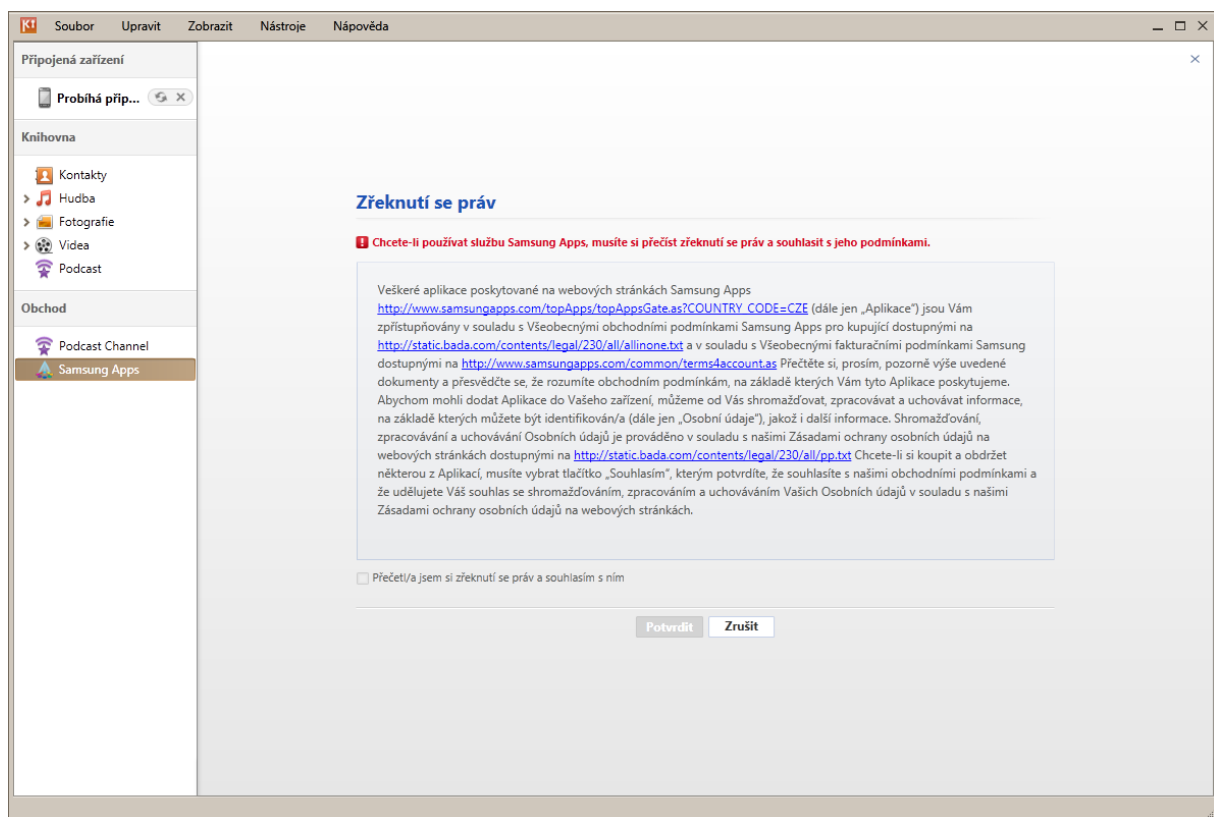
Soubor Upravit Zobrazit Nástroje Nápověda

Připojená zařízení

Probíhá přip...

Knihovna

Kontakty
Hudba
Fotografie
Videa
Podcast

Obchod

Podcast Channel
Samsung Apps

Zřeknutí se práv

Chcete-li používat službu Samsung Apps, musíte si přečíst zřeknutí se práv a souhlasit s jeho podmínkami.

Veškeré aplikace poskytované na webových stránkách Samsung Apps http://www.samsungapps.com/topApps/topAppsGate.as?COUNTRY_CODE=CZE (dále jen „Aplikace") jsou Vám zpřístupňovány v souladu s Všeobecnými obchodními podmínkami Samsung Apps pro kupující dostupnými na http://static.bada.com/contents/legal/230/all/allinone.txt a v souladu s Všeobecnými fakturačními podmínkami Samsung dostupnými na http://www.samsungapps.com/common/terms4account.as Přečtěte si, prosím, pozorně výše uvedené dokumenty a přesvědčte se, že rozumíte obchodním podmínkám, na základě kterých Vám tyto Aplikace poskytujeme. Abychom mohli dodat Aplikace do Vašeho zařízení, můžeme od Vás shromažďovat, zpracovávat a uchovávat informace, na základě kterých můžete být identifikován/a (dále jen „Osobní údaje"), jakož i další informace. Shromažďování, zpracovávání a uchovávání Osobních údajů je prováděno v souladu s našimi Zásadami ochrany osobních údajů na webových stránkách dostupnými na http://static.bada.com/contents/legal/230/all/pp.txt Chcete-li si koupit a obdržet některou z Aplikací, musíte vybrat tlačítko „Souhlasím", kterým potvrdíte, že souhlasíte s našimi obchodními podmínkami a že udělujete Váš souhlas se shromažďováním, zpracováním a uchováváním Vašich Osobních údajů v souladu s našimi Zásadami ochrany osobních údajů na webových stránkách.

Přečetl/a jsem si zřeknutí se práv a souhlasím s ním

Potvrdit Zrušit